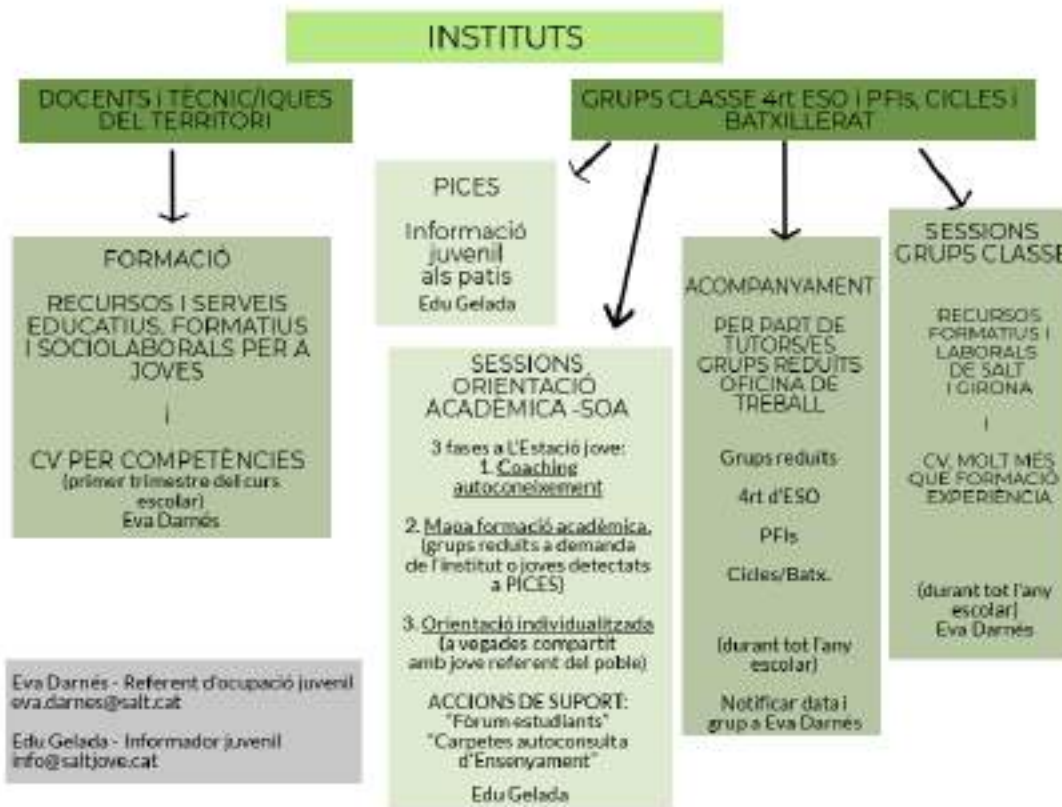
INSTITUTS

DOCENTS I TECNIC/IQUES DEL TERRITORI

GRUPS CLASSE 4rt ESO I PFIs, CICLES I BATXILLERAT

FORMACIÓ

RECURSOS I SERVEIS EDUCATIUS, FORMATIUS I SOCIOLABORALS PER A JOVES

i

CV PER COMPETÈNCIES
(primer trimestre del curs escolar)
Eva Darnés

PICES

Informació juvenil als patis
Edu Gelada

SESSIONS ORIENTACIÓ ACADÈMICA -SOA

3 fases a L'Estació jove:
1. Coaching autoconeixement

2. Mapa formació acadèmica. (grups reduits a demanda de l'institut o joves detectats a PICES)

3. Orientació individualitzada (a vegades compartit amb jove referent del poble)

ACCIONS DE SUPORT:
"Fòrum estudiants"
"Carpetes autoconsulta d'Ensenyament"

Edu Gelada

ACOMPANYAMENT

PER PART DE TUTORS/ES GRUPS REDUITS OFICINA DE TREBALL

Grups reduits

4rt d'ESO

PFIs

Cicles/Batx.

(durant tot l'any escolar)

Notificar data i grup a Eva Darnés

SESSIONS GRUPS CLASSE

RECURSOS FORMATIUS I LABORALS DE SALT I GIRONA

i

CV. MOLT MÉS QUE FORMACIÓ I EXPERIÈNCIA

(durant tot l'any escolar)
Eva Darnés

Eva Darnés - Referent d'ocupació juvenil
eva.darnes@salt.cat

Edu Gelada - Informador juvenil
info@saltjove.cat